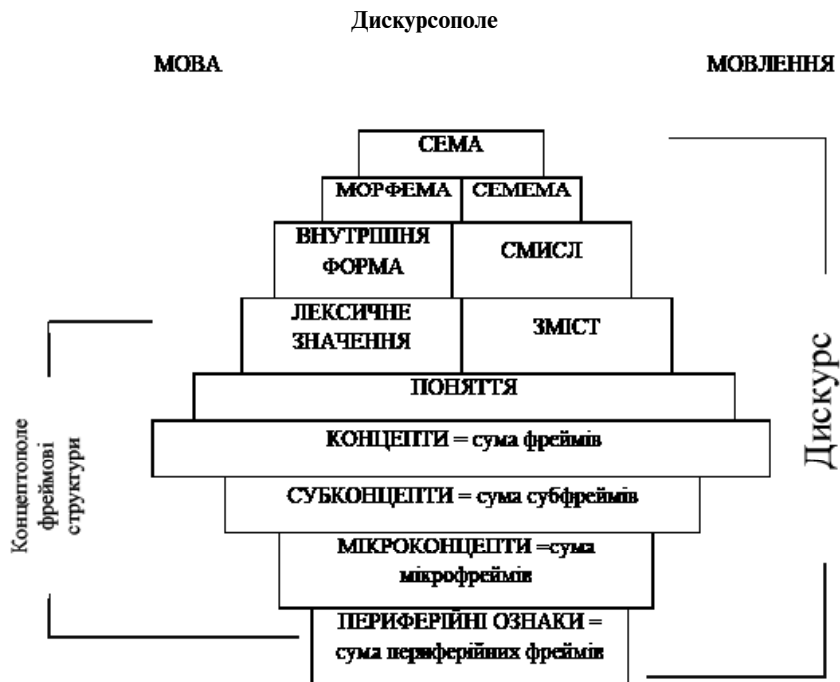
Дискурсополе

МОВА

МОВЛЕННЯ

СЕМА

МОРФЕМА

СЕМЕМА

ВНУТРІШНЯ ФОРМА

СМИСЛ

ЛЕКСИЧНЕ ЗНАЧЕННЯ

ЗМІСТ

ПОНЯТТЯ

КОНЦЕПТИ = сума фреймів

СУБКОНЦЕПТИ = сума субфреймів

МІКРОКОНЦЕПТИ =сума мікрофреймів

ПЕРИФЕРІЙНІ ОЗНАКИ = сума периферійних фреймів

Концептополе фреймові структури

Дискурс